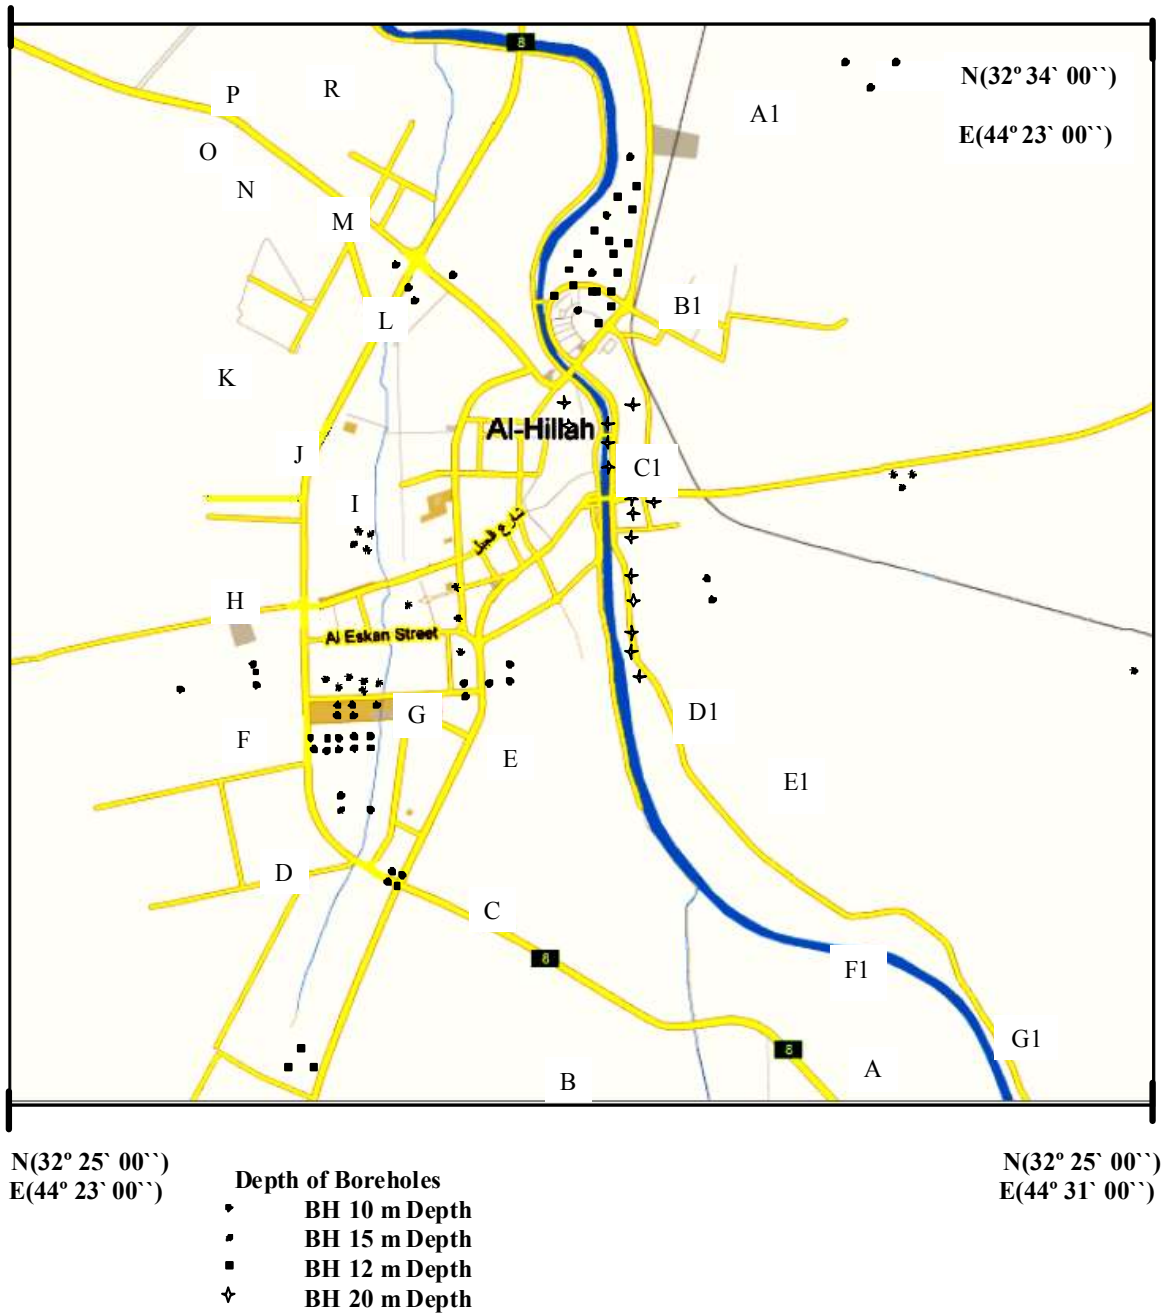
8

P R

O

N

M

A1

N(32º 34` 00``)
E(44º 23` 00``)

L

B1

K

Al-Hillah

J

C1

I

شارع الجبل

H

Al Eskan Street

G

D1

F

E

E1

D

C

8

F1

8

G1

A

B

N(32º 25` 00``)
E(44º 23` 00``)

Depth of Boreholes
BH 10 m Depth
BH 15 m Depth
BH 12 m Depth
BH 20 m Depth

N(32º 25` 00``)
E(44º 31` 00``)